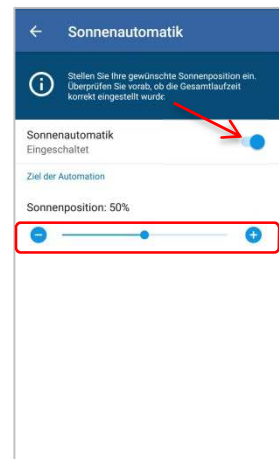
Sonnenautomatik

Stellen Sie Ihre gewünschte Sonnenposition ein. Überprüfen Sie vorab, ob die Gesamtlaufzeit korrekt eingestellt wurde.

Sonnenautomatik
Eingeschaltet

Ziel der Automation

Sonnenposition: 50%